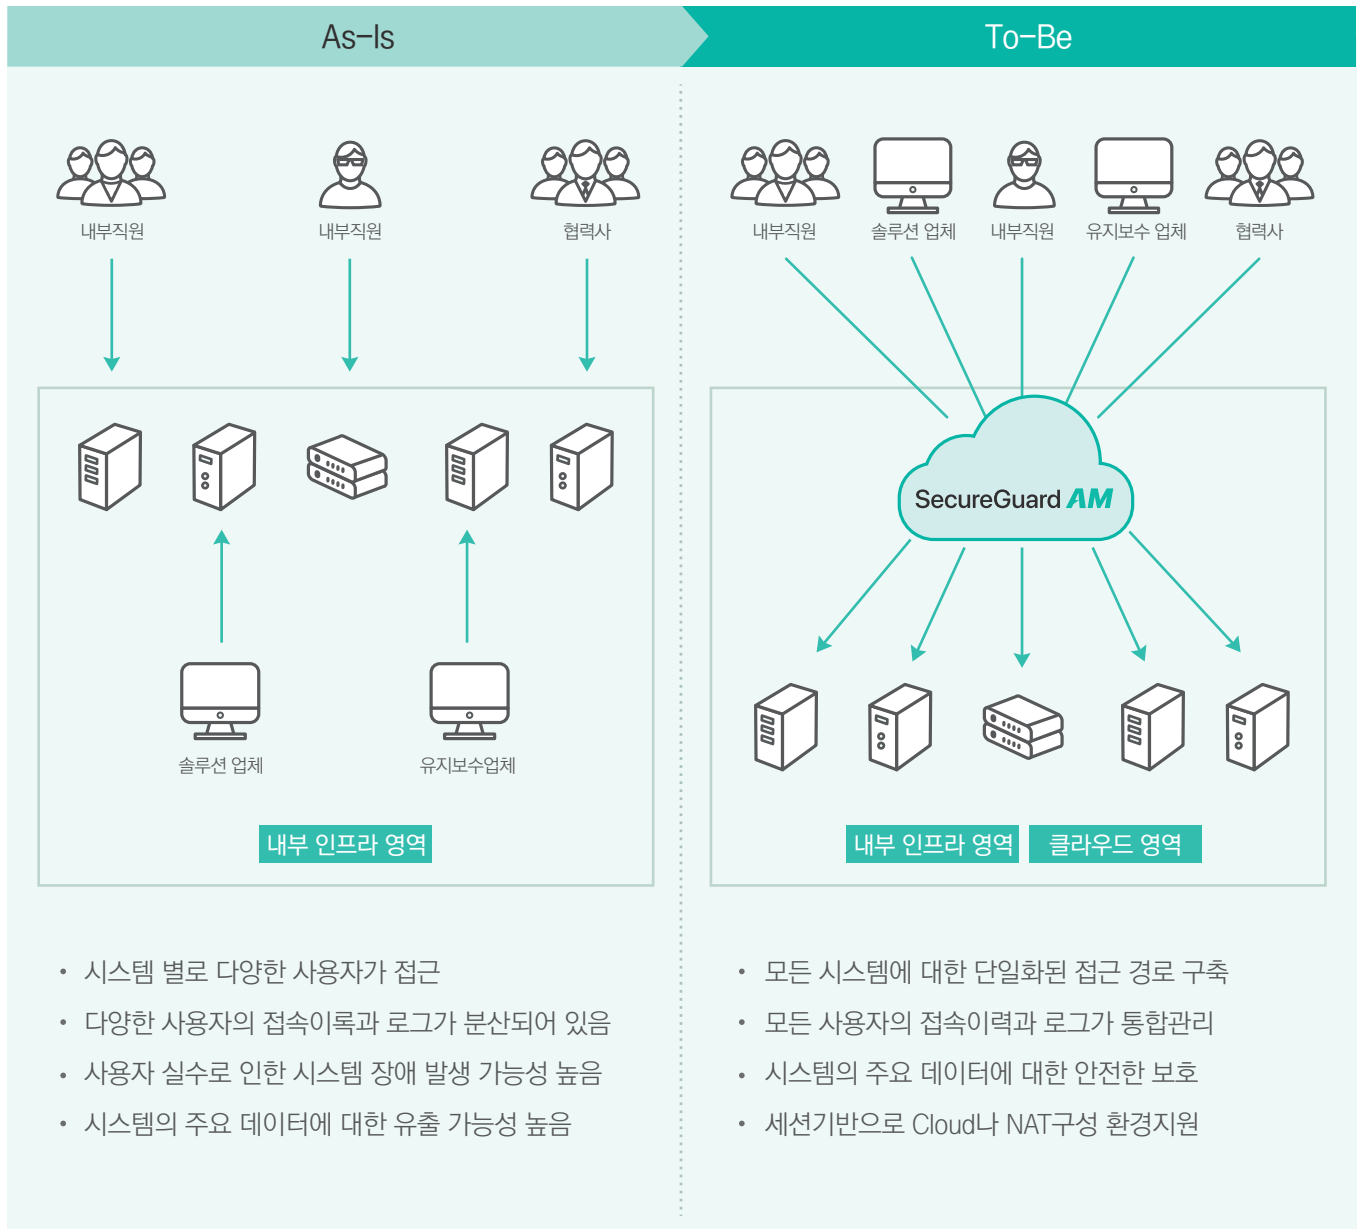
As-Is

내부직원

내부직원

협력사

솔루션 업체

유지보수업체

내부 인프라 영역

• 시스템 별로 다양한 사용자가 접근
• 다양한 사용자의 접속이록과 로그가 분산되어 있음
• 사용자 실수로 인한 시스템 장애 발생 가능성 높음
• 시스템의 주요 데이터에 대한 유출 가능성 높음

To-Be

내부직원

솔루션 업체

내부직원

유지보수 업체

협력사

SecureGuard AM

내부 인프라 영역

클라우드 영역

• 모든 시스템에 대한 단일화된 접근 경로 구축
• 모든 사용자의 접속이력과 로그가 통합관리
• 시스템의 주요 데이터에 대한 안전한 보호
• 세션기반으로 Cloud나 NAT구성 환경지원